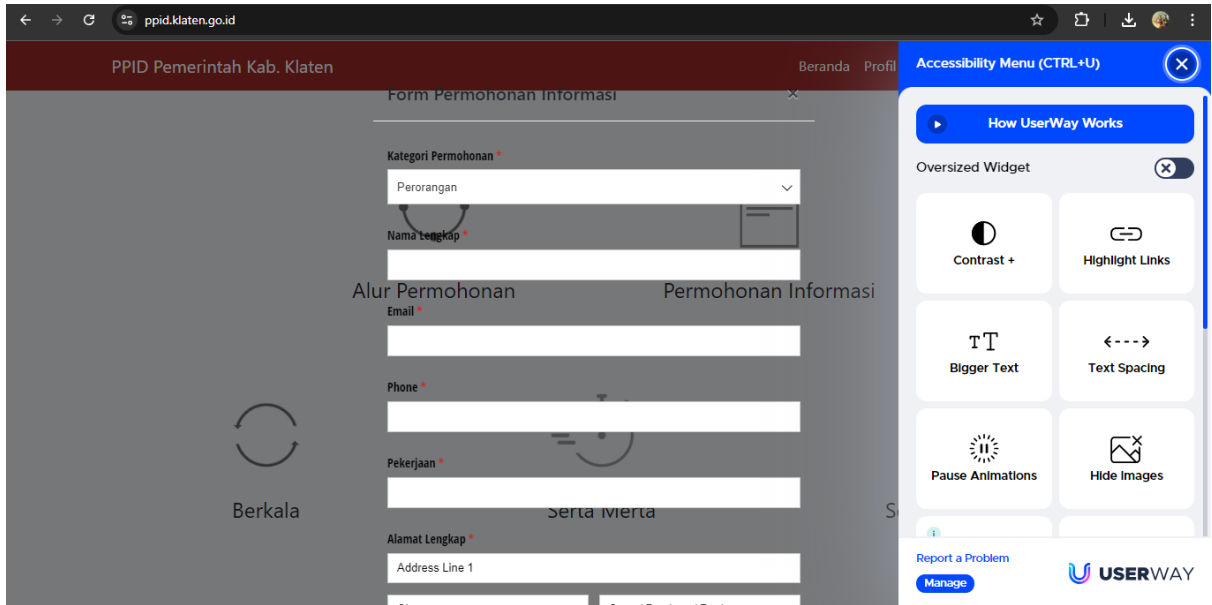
ppid.klaten.go.id

PPID Pemerintah Kab. Klaten

Beranda Profil

Form Permohonan Informasi

×

Kategori Permohonan *

Perorangan

Nama Lengkap *

Alur Permohonan

Permohonan Informasi

Email *

Phone *

Pekerjaan *

Berkala

Serta Merta

S

Alamat Lengkap *

Address Line 1

Accessibility Menu (CTRL+U)

How UserWay Works

Oversized Widget

Contrast +

Highlight Links

Bigger Text

Text Spacing

Pause Animations

Hide Images

Report a Problem

Manage

USERWAY